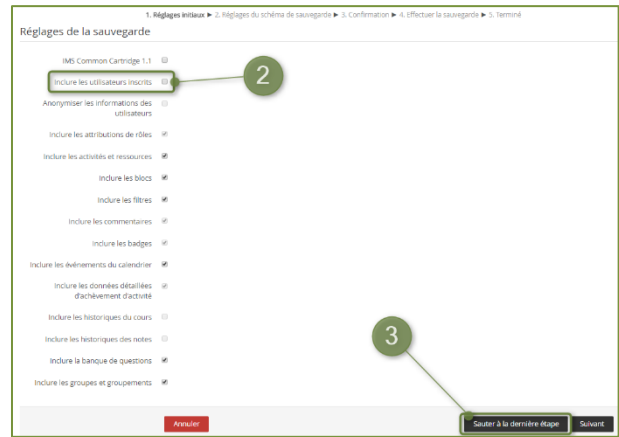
1. Réglages initiaux ► 2. Réglages du schéma de sauvegarde ► 3. Confirmation ► 4. Effectuer la sauvegarde ► 5. Terminé

Réglages de la sauvegarde

IMS Common Cartridge 1.1

Inclure les utilisateurs inscrits

2

Anonymiser les informations des utilisateurs

Inclure les attributions de rôles

Inclure les activités et ressources

Inclure les blocs

Inclure les filtres

Inclure les commentaires

Inclure les badges

Inclure les événements du calendrier

Inclure les données détaillées d'achèvement d'activité

Inclure les historiques du cours

Inclure les historiques des notes

Inclure la banque de questions

Inclure les groupes et groupements

3

Annuler

Sauter à la dernière étape

Suivant